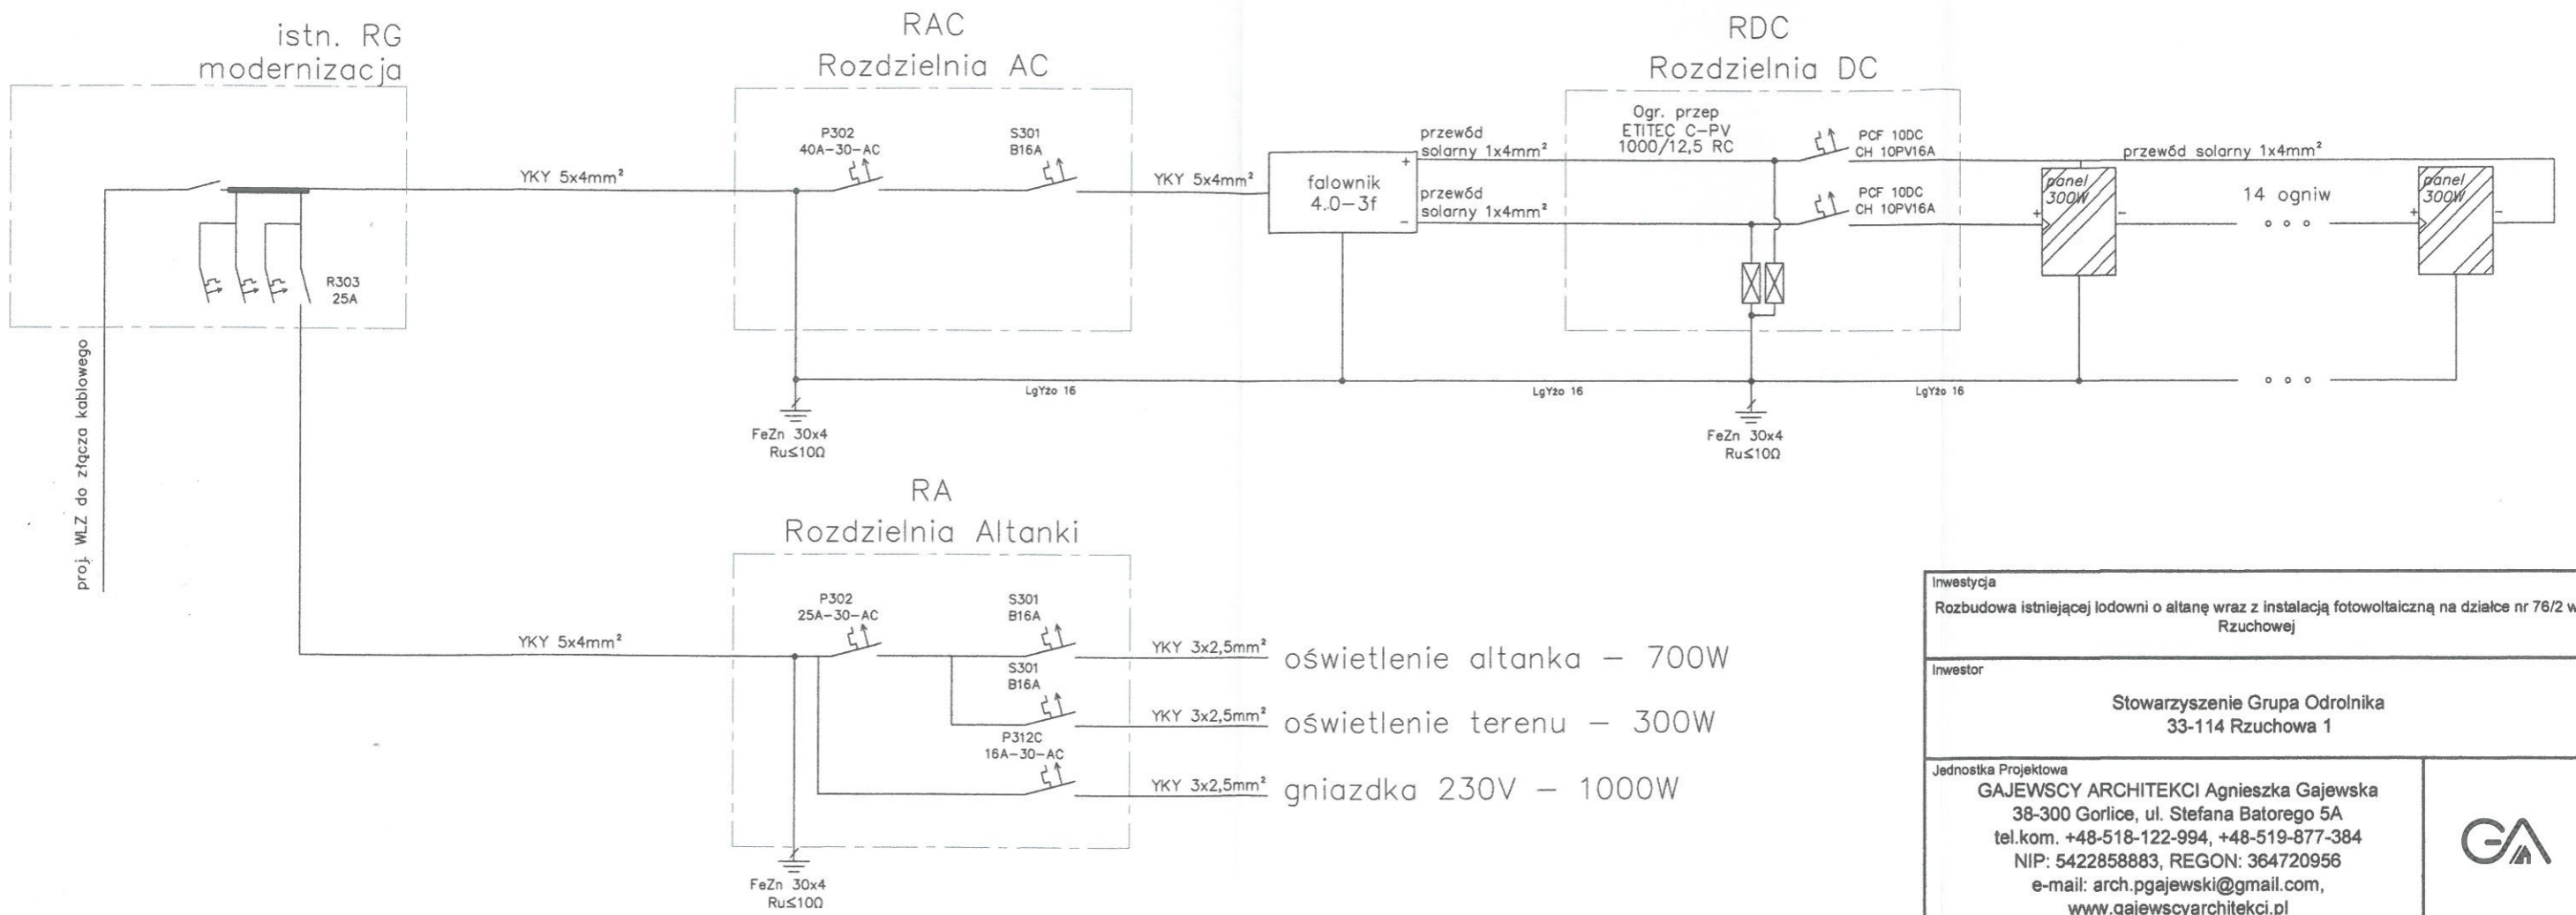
istn. RG
modernizacja

R303
25A

proj. WLZ do złącza kablowego

RAC
Rozdzielnia AC

P302
40A-30-AC

S301
B16A

YKY 5x4mm²

YKY 5x4mm²

falownik
4.0-3f

RDC
Rozdzielnia DC

Ogr. przep
ETITEC C-PV
1000/12,5 RC

przewód solarny 1x4mm²

przewód solarny 1x4mm²

PCF 10DC
CH 10PV16A

PCF 10DC
CH 10PV16A

przewód solarny 1x4mm²

panel 300W

14 ogniw

panel 300W

LgYżo 16

LgYżo 16

LgYżo 16

FeZn 30x4
Ru≤10Ω

FeZn 30x4
Ru≤10Ω

RA
Rozdzielnia Altanki

P302
25A-30-AC

S301
B16A

S301
B16A

P312C
16A-30-AC

YKY 5x4mm²

YKY 3x2,5mm² oświetlenie altanka - 700W

YKY 3x2,5mm² oświetlenie terenu - 300W

YKY 3x2,5mm² gniazdka 230V - 1000W

FeZn 30x4
Ru≤10Ω

Inwestycja
Rozbudowa istniejącej lodowni o altanę wraz z instalacją fotowoltaiczną na działce nr 76/2 w Rzuchowej

Inwestor
Stowarzyszenie Grupa Odrolnika
33-114 Rzuchowa 1

Jednostka Projektowa
GAJEWSCY ARCHITEKCI Agnieszka Gajewska
38-300 Gorlice, ul. Stefana Batorego 5A
tel.kom. +48-518-122-994, +48-519-877-384
NIP: 5422858883, REGON: 364720956
e-mail: arch.pgajewski@gmail.com,
www.gajewscyarchitekci.pl

GA